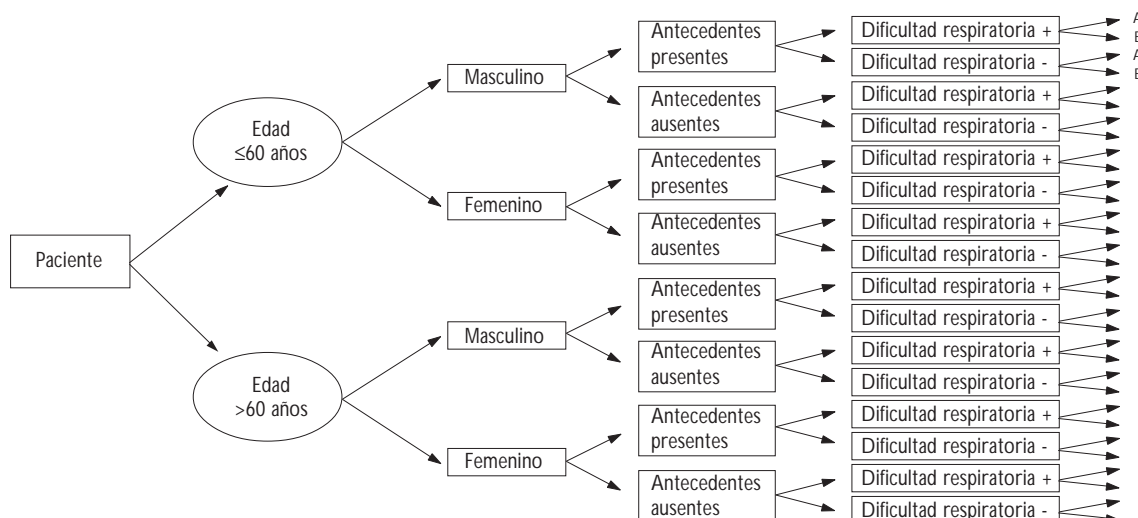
Paciente

Edad
≤60 años

Masculino

Antecedentes presentes

Dificultad respiratoria +

A
B

Dificultad respiratoria -

A
B

Antecedentes ausentes

Dificultad respiratoria +

Dificultad respiratoria -

Femenino

Antecedentes presentes

Dificultad respiratoria +

Dificultad respiratoria -

Antecedentes ausentes

Dificultad respiratoria +

Dificultad respiratoria -

Edad
>60 años

Masculino

Antecedentes presentes

Dificultad respiratoria +

Dificultad respiratoria -

Antecedentes ausentes

Dificultad respiratoria +

Dificultad respiratoria -

Femenino

Antecedentes presentes

Dificultad respiratoria +

Dificultad respiratoria -

Antecedentes ausentes

Dificultad respiratoria +

Dificultad respiratoria -